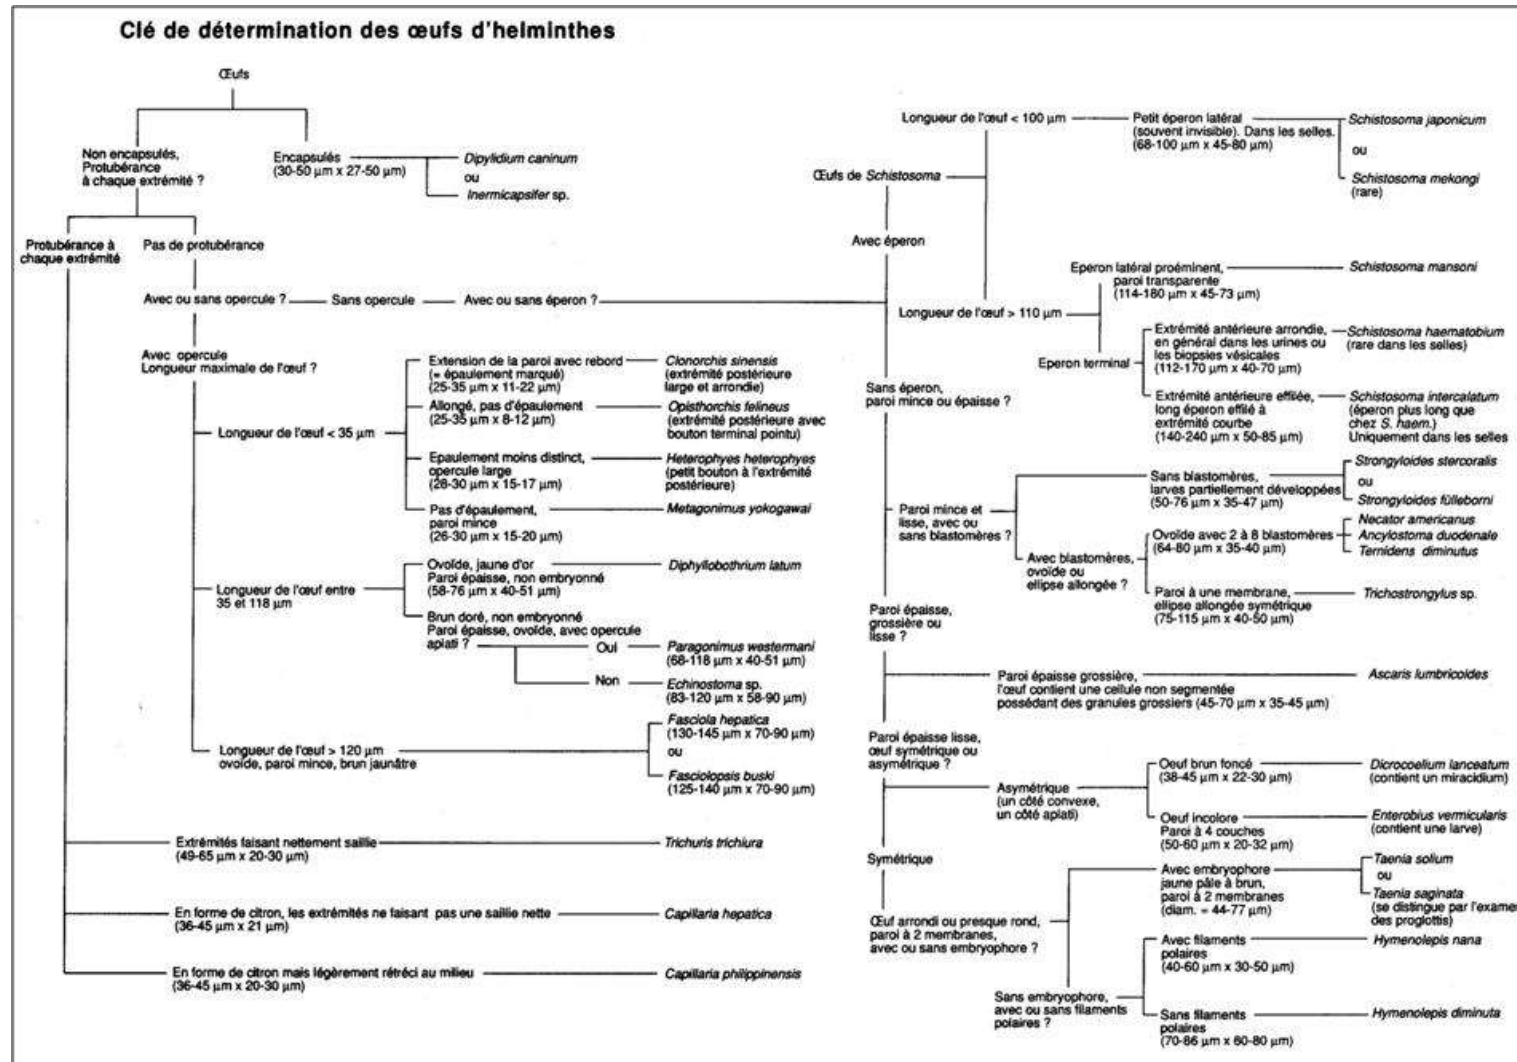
Clé de détermination des œufs d'helminthes

Œufs

Non encapsulés, Protubérance à chaque extrémité ?

Encapsulés (30-50 µm x 27-50 µm)

Dipylidium caninum

ou

Inermicapsifer sp.

Protubérance à chaque extrémité

Pas de protubérance

Avec ou sans opercule ?

Sans opercule

Avec ou sans éperon ?

Avec opercule Longueur maximale de l'œuf ?

Longueur de l'œuf < 35 µm

Extension de la paroi avec rebord (= épaulement marqué) (25-35 µm x 11-22 µm)

Clonorchis sinensis (extrémité postérieure large et arrondie)

Allongé, pas d'épaulement (25-35 µm x 8-12 µm)

Opisthorchis felineus (extrémité postérieure avec bouton terminal pointu)

Epaulement moins distinct, opercule large (28-30 µm x 15-17 µm)

Heterophyes heterophyes (petit bouton à l'extrémité postérieure)

Pas d'épaulement, paroi mince (26-30 µm x 15-20 µm)

Metagonimus yokogawai

Longueur de l'œuf entre 35 et 118 µm

Ovoïde, jaune d'or Paroi épaisse, non embryonné (58-76 µm x 40-51 µm)

Diphyllobothrium latum

Brun doré, non embryonné Paroi épaisse, ovoïde, avec opercule aplati ?

Oui

Paragonimus westermani (68-118 µm x 40-51 µm)

Non

Echinostoma sp. (83-120 µm x 58-90 µm)

Longueur de l'œuf > 120 µm ovoïde, paroi mince, brun jaunâtre

Fasciola hepatica (130-145 µm x 70-90 µm)

ou

Fasciolopsis buski (125-140 µm x 70-90 µm)

Extrémités faisant nettement saillie (49-65 µm x 20-30 µm)

Trichuris trichiura

En forme de citron, les extrémités ne faisant pas une saillie nette (36-45 µm x 21 µm)

Capillaria hepatica

En forme de citron mais légèrement rétréci au milieu (36-45 µm x 20-30 µm)

Capillaria philippinensis

Œufs de Schistosoma

Longueur de l'œuf < 100 µm

Petit éperon latéral (souvent invisible). Dans les selles. (68-100 µm x 45-80 µm)

Schistosoma japonicum

ou

Schistosoma mekongi (rare)

Avec éperon

Longueur de l'œuf > 110 µm

Eperon latéral proéminent, paroi transparente (114-180 µm x 45-73 µm)

Schistosoma mansoni

Eperon terminal

Extrémité antérieure arrondie, en général dans les urines ou les biopsies vésicales (112-170 µm x 40-70 µm)

Schistosoma haematobium (rare dans les selles)

Extrémité antérieure effilée, long éperon effilé à extrémité courbe (140-240 µm x 50-85 µm)

Schistosoma intercalatum (éperon plus long que chez S. haem.) Uniquement dans les selles

Sans éperon, paroi mince ou épaisse ?

Paroi mince et lisse, avec ou sans blastomères ?

Sans blastomères, larves partiellement développées (50-76 µm x 35-47 µm)

Strongyloides stercoralis

ou

Strongyloides fülleborni

Avec blastomères, ovoïde ou ellipse allongée ?

Ovoïde avec 2 à 8 blastomères (64-80 µm x 35-40 µm)

Necator americanus

Ancylostoma duodenale

Ternidens diminutus

Paroi à une membrane, ellipse allongée symétrique (75-115 µm x 40-50 µm)

Trichostrongylus sp.

Paroi épaisse, grossière ou lisse ?

Paroi épaisse grossière, l'œuf contient une cellule non segmentée possédant des granules grossiers (45-70 µm x 35-45 µm)

Ascaris lumbricoides

Paroi épaisse lisse, œuf symétrique ou asymétrique ?

Asymétrique (un côté convexe, un côté aplati)

Oeuf brun foncé (38-45 µm x 22-30 µm)

Dicrocoelium lanceatum (contient un miracidium)

Oeuf incolore Paroi à 4 couches (50-60 µm x 20-32 µm)

Enterobius vermicularis (contient une larve)

Symétrique

Œuf arrondi ou presque rond, paroi à 2 membranes, avec ou sans embryophore ?

Avec embryophore jaune pâle à brun, paroi à 2 membranes (diam. = 44-77 µm)

Taenia solium

ou

Taenia saginata (se distingue par l'examen des proglottis)

Sans embryophore, avec ou sans filaments polaires ?

Avec filaments polaires (40-60 µm x 30-50 µm)

Hymenolepis nana

Sans filaments polaires (70-86 µm x 60-80 µm)

Hymenolepis diminuta